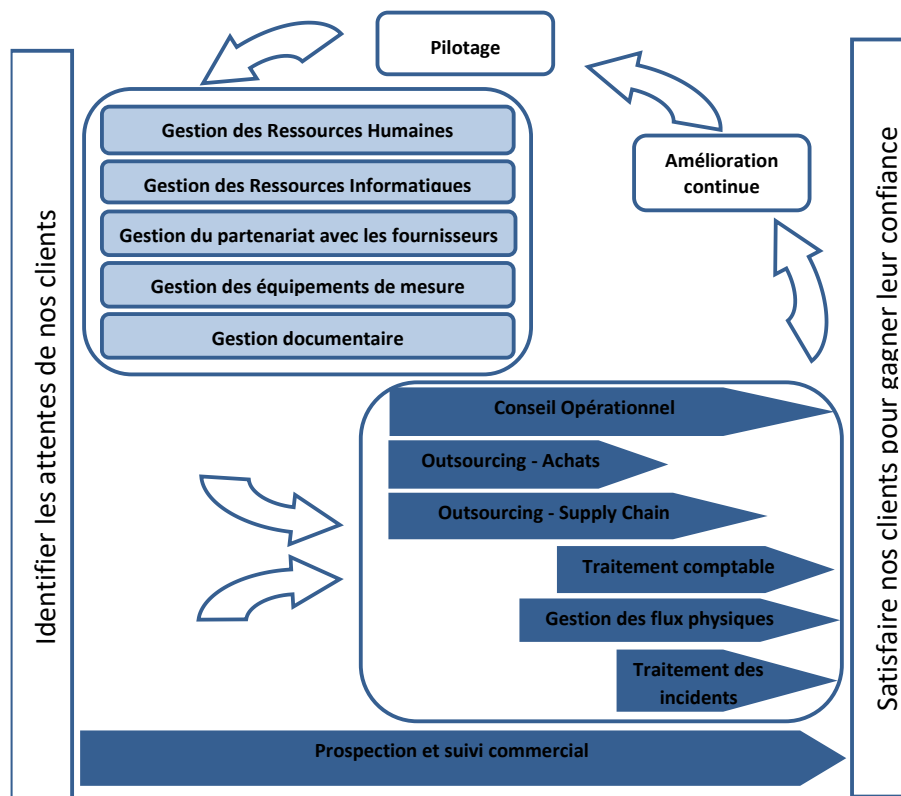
Identifier les attentes de nos clients

Pilotage

Gestion des Ressources Humaines

Gestion des Ressources Informatiques

Gestion du partenariat avec les fournisseurs

Gestion des équipements de mesure

Gestion documentaire

Amélioration continue

Conseil Opérationnel

Outsourcing - Achats

Outsourcing - Supply Chain

Traitement comptable

Gestion des flux physiques

Traitement des incidents

Prospection et suivi commercial

Satisfaire nos clients pour gagner leur confiance